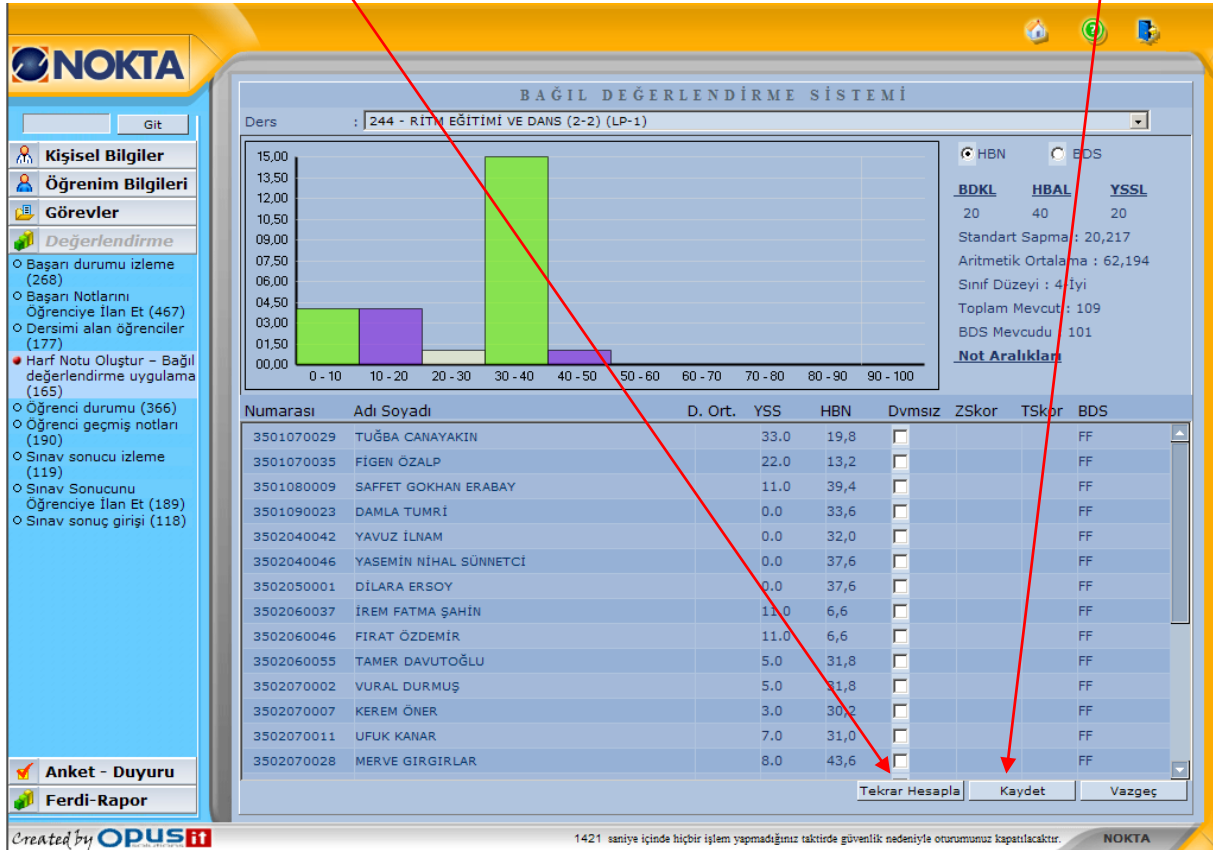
NOKTA

Git

Kişisel Bilgiler
Öğrenim Bilgileri
Görevler
Değerlendirme

Başarı durumu izleme (268)
Başarı Notlarını Öğrenciye İlan Et (467)
Dersimi alan öğrenciler (177)
Harf Notu Oluştur – Bağıl değerlendirme uygulama (165)
Öğrenci durumu (366)
Öğrenci geçmiş notları (190)
Sınav sonucu izleme (119)
Sınav Sonucunu Öğrenciye İlan Et (189)
Sınav sonuç girişi (118)

Anket - Duyuru
Ferdi-Rapor

BAĞIL DEĞERLENDİRME SİSTEMİ

Ders : 244 - RİTM EĞİTİMİ VE DANS (2-2) (LP-1)

15,00
13,50
12,00
10,50
09,00
07,50
06,00
04,50
03,00
01,50
00,00

0 - 10 | 10 - 20 | 20 - 30 | 30 - 40 | 40 - 50 | 50 - 60 | 60 - 70 | 70 - 80 | 80 - 90 | 90 - 100

HBN BDS

BDKL HBAL YSSL
20 40 20
Standart Sapma : 20,217
Aritmetik Ortalama : 62,194
Sınıf Düzeyi : 4/İyi
Toplam Mevcut : 109
BDS Mevcudu : 101
Not Aralıkları

| Numarası | Adı Soyadı | D. Ort. | YSS | HBN | Dvmsız | ZSkor | TSkor | BDS |
|---|---|---|---|---|---|---|---|---|
| 3501070029 | TUĞBA CANAYAKIN | | 33.0 | 19,8 | | | | FF |
| 3501070035 | FİGEN ÖZALP | | 22.0 | 13,2 | | | | FF |
| 3501080009 | SAFFET GOKHAN ERABAY | | 11.0 | 39,4 | | | | FF |
| 3501090023 | DAMLA TUMRİ | | 0.0 | 33,6 | | | | FF |
| 3502040042 | YAVUZ İLNAM | | 0.0 | 32,0 | | | | FF |
| 3502040046 | YASEMİN NİHAL SÜNNETCİ | | 0.0 | 37,6 | | | | FF |
| 3502050001 | DİLARA ERSOY | | 0.0 | 37,6 | | | | FF |
| 3502060037 | İREM FATMA ŞAHİN | | 11.0 | 6,6 | | | | FF |
| 3502060046 | FIRAT ÖZDEMİR | | 11.0 | 6,6 | | | | FF |
| 3502060055 | TAMER DAVUTOĞLU | | 5.0 | 31,8 | | | | FF |
| 3502070002 | VURAL DURMUŞ | | 5.0 | 31,8 | | | | FF |
| 3502070007 | KEREM ÖNER | | 3.0 | 30,2 | | | | FF |
| 3502070011 | UFUK KANAR | | 7.0 | 31,0 | | | | FF |
| 3502070028 | MERVE GIRGIRLAR | | 8.0 | 43,6 | | | | FF |

Tekrar Hesapla | Kaydet | Vazgeç

Created by OPUS

1421 saniye içinde hiçbir işlem yapmadığınız taktirde güvenlik nedeniyle oturumunuz kapatılacaktır.

NOKTA